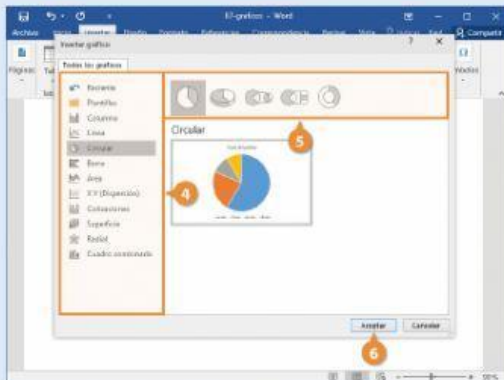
Ej-graficos - Word

Archivo Inicio Insertar Diseño Formato Referencias Correspondencia Revisar Vista Indicar... Iniciar... Compartir

Insertar gráfico

Todos los gráficos

Reciente
Plantillas
Columna
Línea
Circular
Barra
Área
X Y (Dispersión)
Cotizaciones
Superficie
Radial
Cuadro combinado

Circular

Título del gráfico

4

5

Aceptar Cancelar

6

Páginas

Tabla

Vídeo

95%